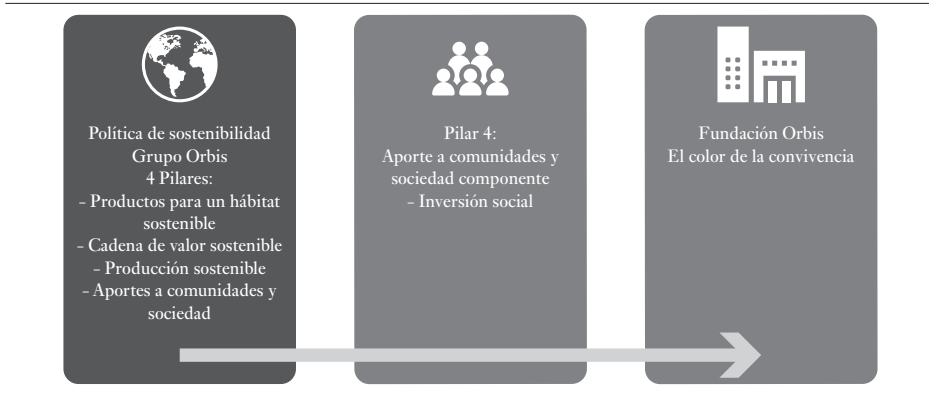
Política de sostenibilidad Grupo Orbis
4 Pilares:
- Productos para un hábitat sostenible
- Cadena de valor sostenible
- Producción sostenible
- Aportes a comunidades y sociedad

Pilar 4:
Aporte a comunidades y sociedad componente
- Inversión social

Fundación Orbis
El color de la convivencia